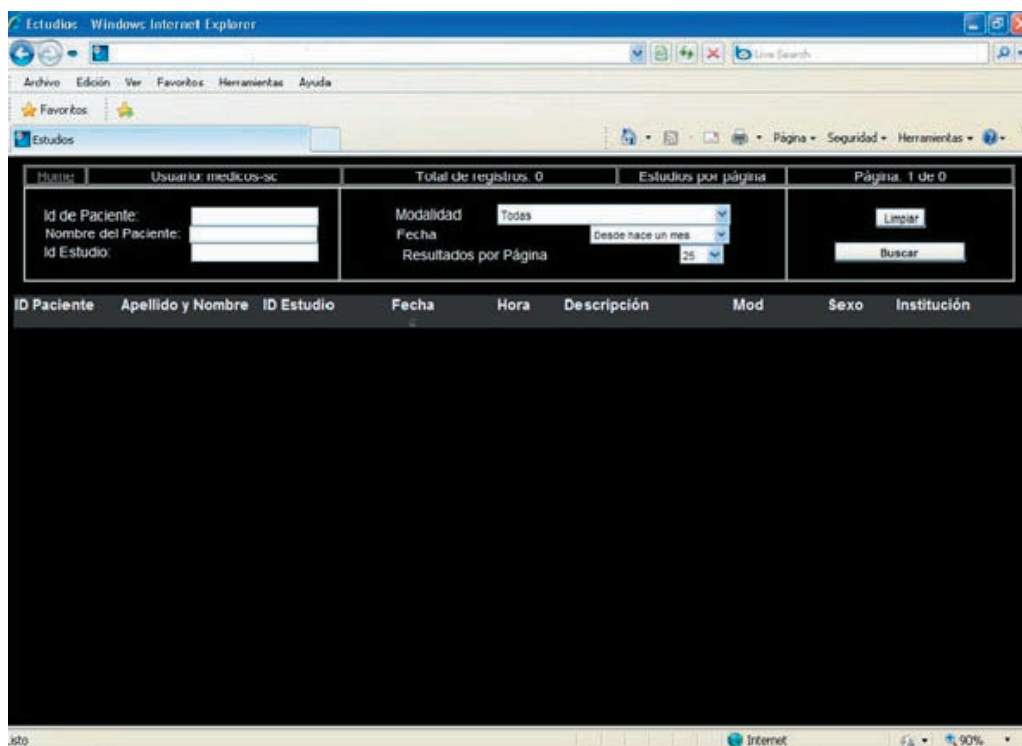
Estudios - Windows Internet Explorer

Live Search

Archivo Edición Ver Favoritos Herramientas Ayuda

Favoritos

Estudios

Página • Seguridad • Herramientas •

| Home | Usuario: medicos-sc | Total de registros: 0 | Estudios por página | Página: 1 de 0 |
|---|---|---|---|---|

Id de Paciente:
Nombre del Paciente:
Id Estudio:

Modalidad Todas
Fecha Desde hace un mes
Resultados por Página 25

Limpiar

Buscar

| ID Paciente | Apellido y Nombre | ID Estudio | Fecha | Hora | Descripción | Mod | Sexo | Institución |
|---|---|---|---|---|---|---|---|---|

isto

Internet

90%